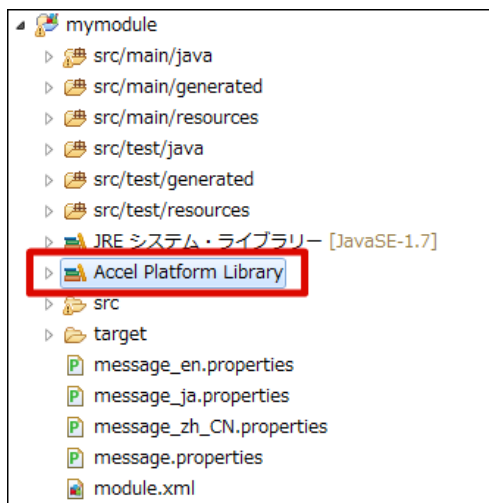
mymodule
src/main/java
src/main/generated
src/main/resources
src/test/java
src/test/generated
src/test/resources
JRE システム・ライブラリー [JavaSE-1.7]
Accel Platform Library
src
target
message_en.properties
message_ja.properties
message_zh_CN.properties
message.properties
module.xml